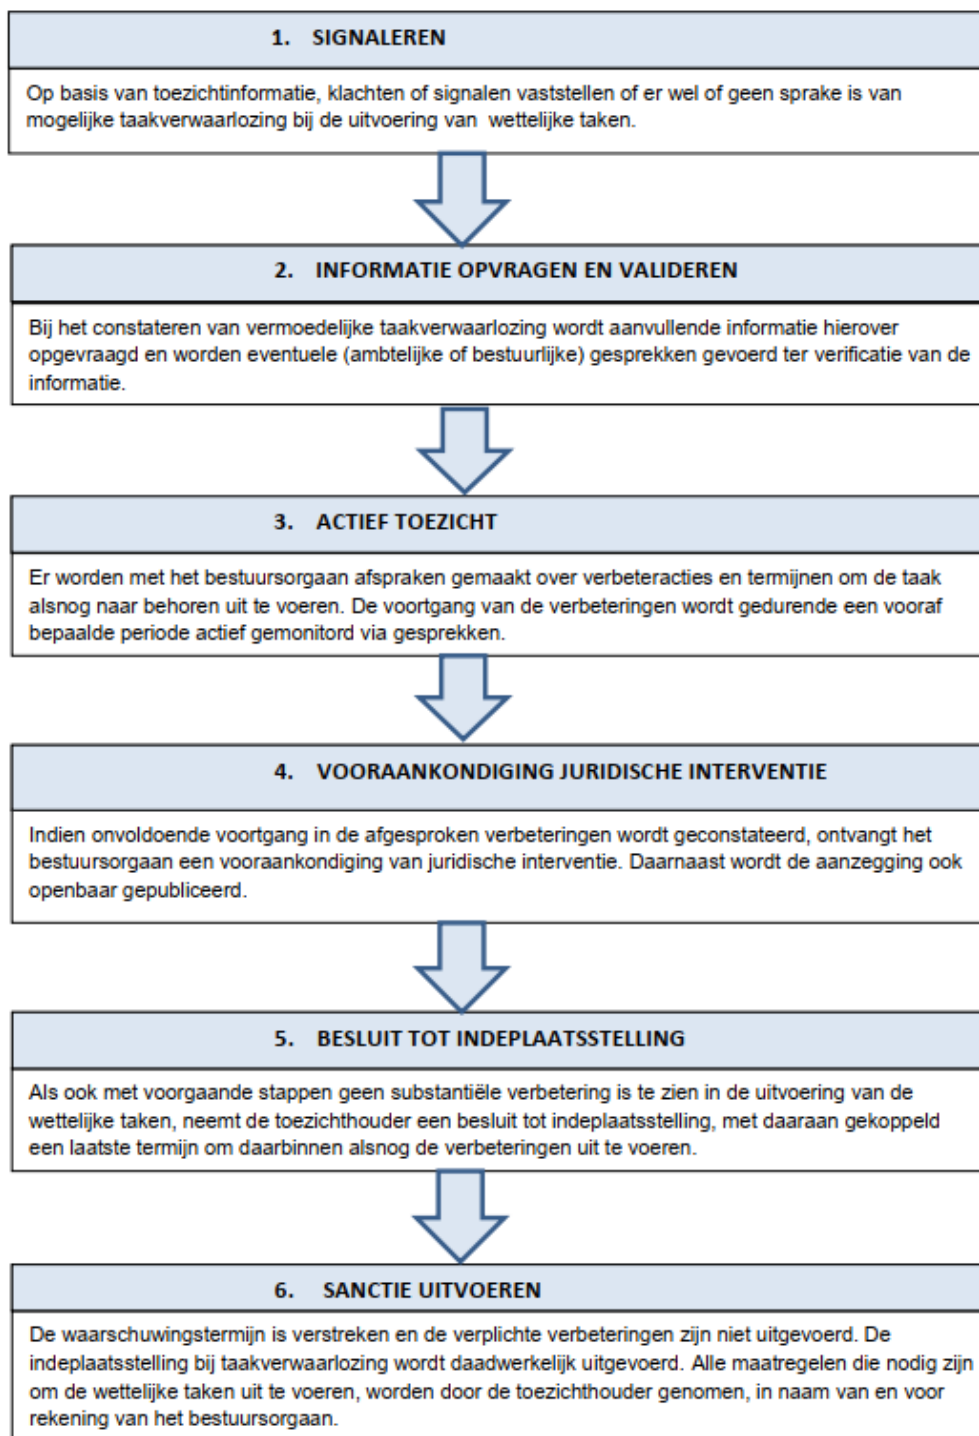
1. SIGNALEREN

Op basis van toezichtinformatie, klachten of signalen vaststellen of er wel of geen sprake is van mogelijke taakverwaarlozing bij de uitvoering van wettelijke taken.

2. INFORMATIE OPVRAGEN EN VALIDEREN

Bij het constateren van vermoedelijke taakverwaarlozing wordt aanvullende informatie hierover opgevraagd en worden eventuele (ambtelijke of bestuurlijke) gesprekken gevoerd ter verificatie van de informatie.

3. ACTIEF TOEZICHT

Er worden met het bestuursorgaan afspraken gemaakt over verbeteracties en termijnen om de taak alsnog naar behoren uit te voeren. De voortgang van de verbeteringen wordt gedurende een vooraf bepaalde periode actief gemonitord via gesprekken.

4. VOORAANKONDIGING JURIDISCHE INTERVENTIE

Indien onvoldoende voortgang in de afgesproken verbeteringen wordt geconstateerd, ontvangt het bestuursorgaan een vooraankondiging van juridische interventie. Daarnaast wordt de aanzegging ook openbaar gepubliceerd.

5. BESLUIT TOT INDEPLAATSSTELLING

Als ook met voorgaande stappen geen substantiële verbetering is te zien in de uitvoering van de wettelijke taken, neemt de toezichthouder een besluit tot indeplaatsstelling, met daaraan gekoppeld een laatste termijn om daarbinnen alsnog de verbeteringen uit te voeren.

6. SANCTIE UITVOEREN

De waarschuwingstermijn is verstreken en de verplichte verbeteringen zijn niet uitgevoerd. De indeplaatsstelling bij taakverwaarlozing wordt daadwerkelijk uitgevoerd. Alle maatregelen die nodig zijn om de wettelijke taken uit te voeren, worden door de toezichthouder genomen, in naam van en voor rekening van het bestuursorgaan.